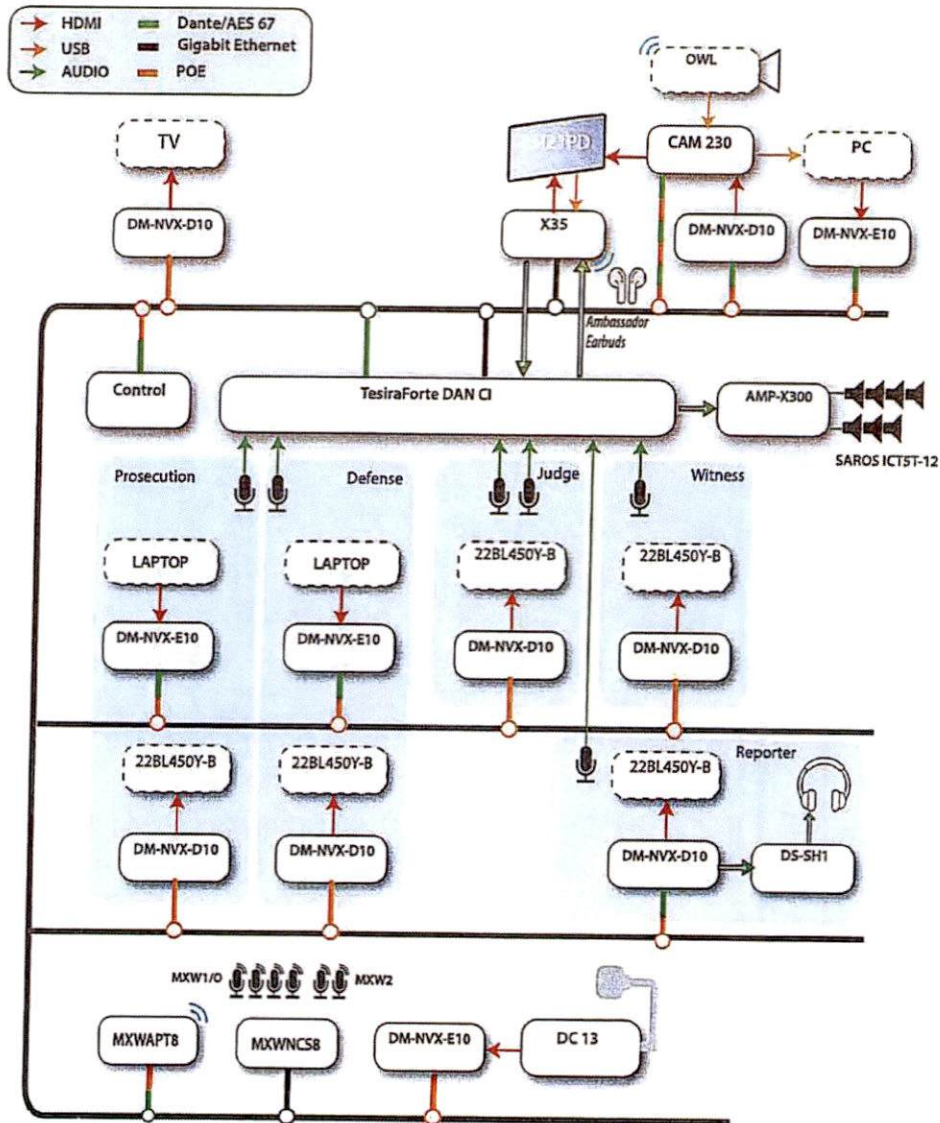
HDMI
USB
AUDIO
Dante/AES 67
Gigabit Ethernet
POE

OWL
TV
CAM 230
PC
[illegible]
DM-NVX-D10
X35
DM-NVX-D10
DM-NVX-E10
Ambassador Earbuds
Control
TesiraForte DAN CI
AMP-X300
SAROS ICT5T-12
Prosecution
Defense
Judge
Witness
LAPTOP
LAPTOP
22BL450Y-B
22BL450Y-B
DM-NVX-E10
DM-NVX-E10
DM-NVX-D10
DM-NVX-D10
22BL450Y-B
22BL450Y-B
22BL450Y-B
Reporter
DM-NVX-D10
DM-NVX-D10
DM-NVX-D10
DS-SH1
MXW1/O
MXW2
MXWAPT8
MXWNCS8
DM-NVX-E10
DC 13